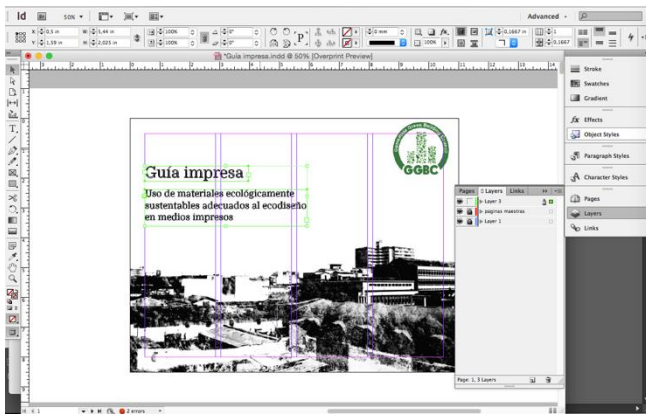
Id
50% ▾
Advanced ▾
X: 0.5 in
Y: 1.59 in
W: 5.44 in
H: 2.025 in
100%
100%
0°
0°
P
0 mm
100%
0.1667 in
1
0.1667
*Guía impresa.indd @ 50% [Overprint Preview]
Guía impresa
Uso de materiales ecológicamente sustentables adecuados al ecodiseño en medios impresos
GGBC
Pages
Layers
Links
Layer 3
paginas maestras
Layer 1
Page: 1, 3 Layers
Stroke
Swatches
Gradient
Effects
Object Styles
Paragraph Styles
Character Styles
Pages
Layers
Links
1
2 errors